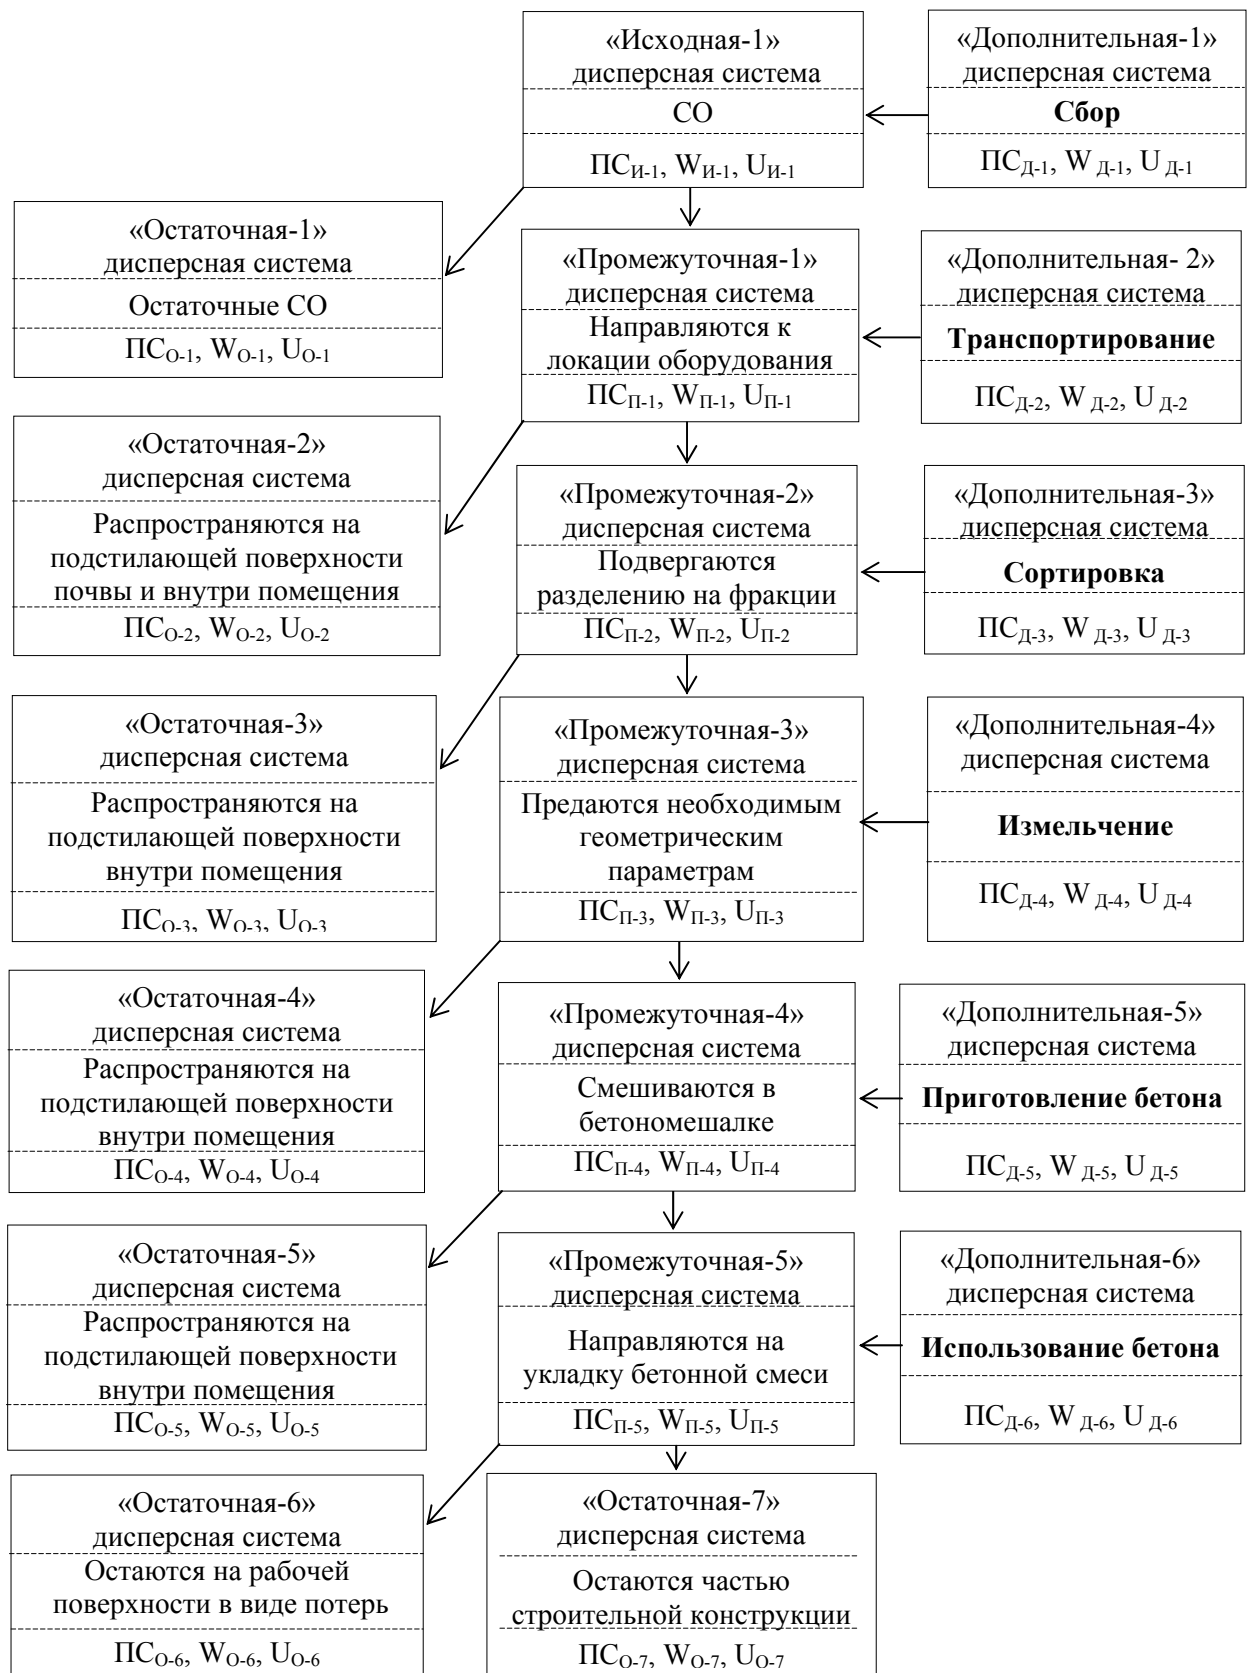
«Исходная-1» дисперсная система

СО

ПС$_{И-1}$, W$_{И-1}$, U$_{И-1}$

«Дополнительная-1» дисперсная система

**Сбор**

ПС$_{Д-1}$, W $_{Д-1}$, U $_{Д-1}$

«Остаточная-1» дисперсная система

Остаточные СО

ПС$_{О-1}$, W$_{О-1}$, U$_{О-1}$

«Промежуточная-1» дисперсная система

Направляются к локации оборудования

ПС$_{П-1}$, W$_{П-1}$, U$_{П-1}$

«Дополнительная- 2» дисперсная система

**Транспортирование**

ПС$_{Д-2}$, W $_{Д-2}$, U $_{Д-2}$

«Остаточная-2» дисперсная система

Распространяются на подстилающей поверхности почвы и внутри помещения

ПС$_{О-2}$, W$_{О-2}$, U$_{О-2}$

«Промежуточная-2» дисперсная система

Подвергаются разделению на фракции

ПС$_{П-2}$, W$_{П-2}$, U$_{П-2}$

«Дополнительная-3» дисперсная система

**Сортировка**

ПС$_{Д-3}$, W $_{Д-3}$, U $_{Д-3}$

«Остаточная-3» дисперсная система

Распространяются на подстилающей поверхности внутри помещения

ПС$_{О-3}$, W$_{О-3}$, U$_{О-3}$

«Промежуточная-3» дисперсная система

Предаются необходимым геометрическим параметрам

ПС$_{П-3}$, W$_{П-3}$, U$_{П-3}$

«Дополнительная-4» дисперсная система

**Измельчение**

ПС$_{Д-4}$, W $_{Д-4}$, U $_{Д-4}$

«Остаточная-4» дисперсная система

Распространяются на подстилающей поверхности внутри помещения

ПС$_{О-4}$, W$_{О-4}$, U$_{О-4}$

«Промежуточная-4» дисперсная система

Смешиваются в бетономешалке

ПС$_{П-4}$, W$_{П-4}$, U$_{П-4}$

«Дополнительная-5» дисперсная система

**Приготовление бетона**

ПС$_{Д-5}$, W $_{Д-5}$, U $_{Д-5}$

«Остаточная-5» дисперсная система

Распространяются на подстилающей поверхности внутри помещения

ПС$_{О-5}$, W$_{О-5}$, U$_{О-5}$

«Промежуточная-5» дисперсная система

Направляются на укладку бетонной смеси

ПС$_{П-5}$, W$_{П-5}$, U$_{П-5}$

«Дополнительная-6» дисперсная система

**Использование бетона**

ПС$_{Д-6}$, W $_{Д-6}$, U $_{Д-6}$

«Остаточная-6» дисперсная система

Остаются на рабочей поверхности в виде потерь

ПС$_{О-6}$, W$_{О-6}$, U$_{О-6}$

«Остаточная-7» дисперсная система

Остаются частью строительной конструкции

ПС$_{О-7}$, W$_{О-7}$, U$_{О-7}$